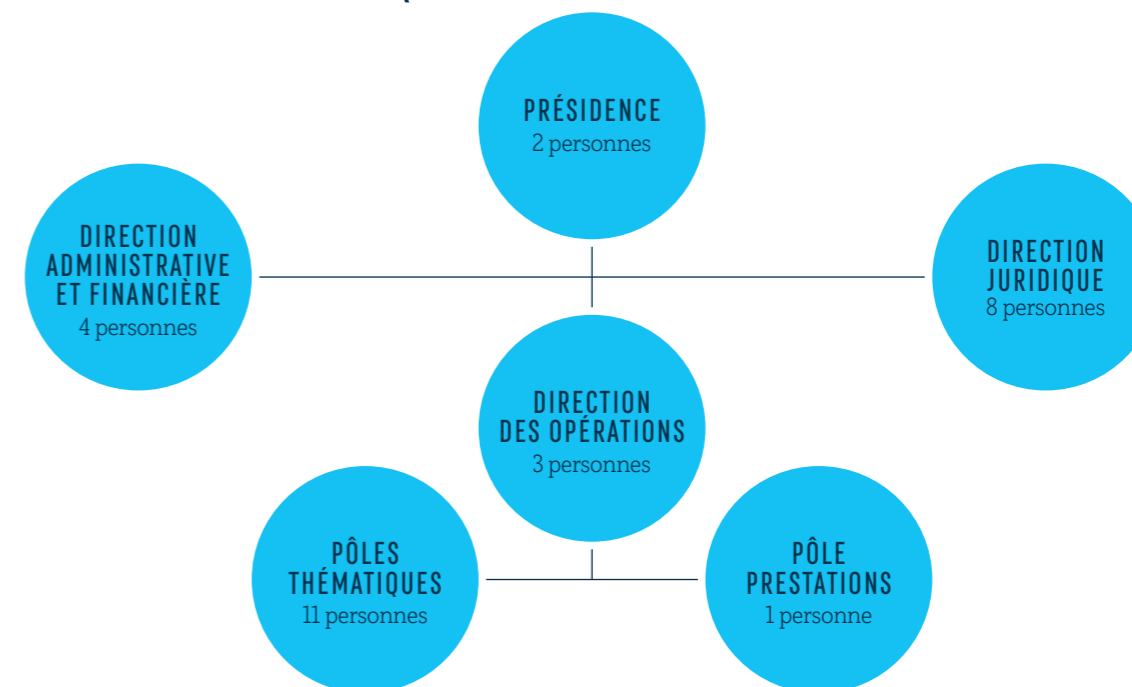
PRÉSIDENCE
2 personnes

DIRECTION ADMINISTRATIVE ET FINANCIÈRE
4 personnes

DIRECTION JURIDIQUE
8 personnes

DIRECTION DES OPÉRATIONS
3 personnes

PÔLES THÉMATIQUES
11 personnes

PÔLE PRESTATIONS
1 personne